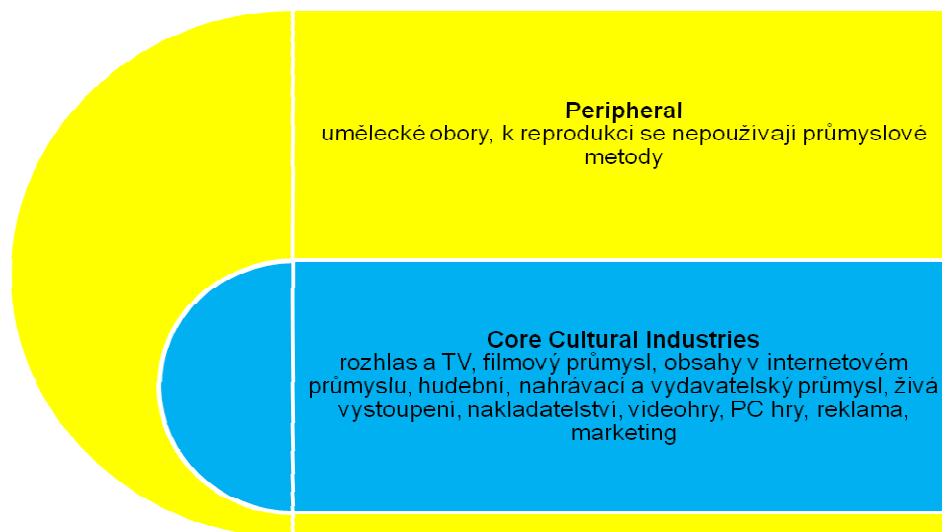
**Peripheral**
umělecké obory, k reprodukci se nepoužívají průmyslové metody

**Core Cultural Industries**
rozhlas a TV, filmový průmysl, obsahy v internetovém průmyslu, hudební, nahrávací a vydavatelský průmysl, živá vystoupení, nakladatelství, videohry, PC hry, reklama, marketing